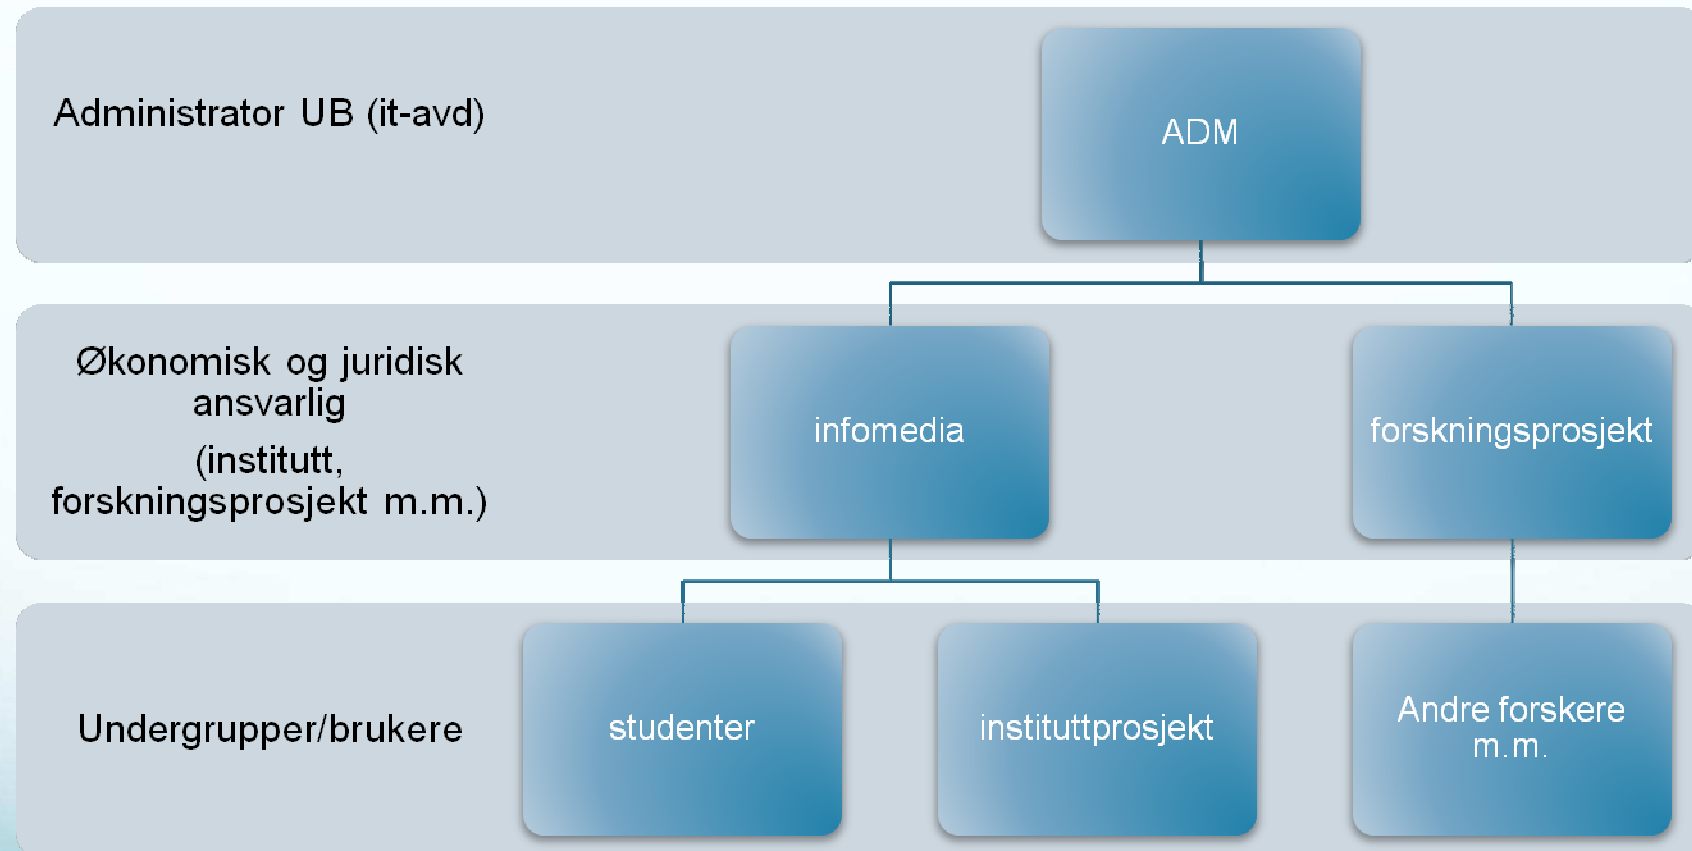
Administrator UB (it-avd)

ADM

Økonomisk og juridisk ansvarlig

(institutt, forskningsprosjekt m.m.)

infomedia

forskningsprosjekt

Undergrupper/brukere

studenter

instituttprosjekt

Andre forskere m.m.